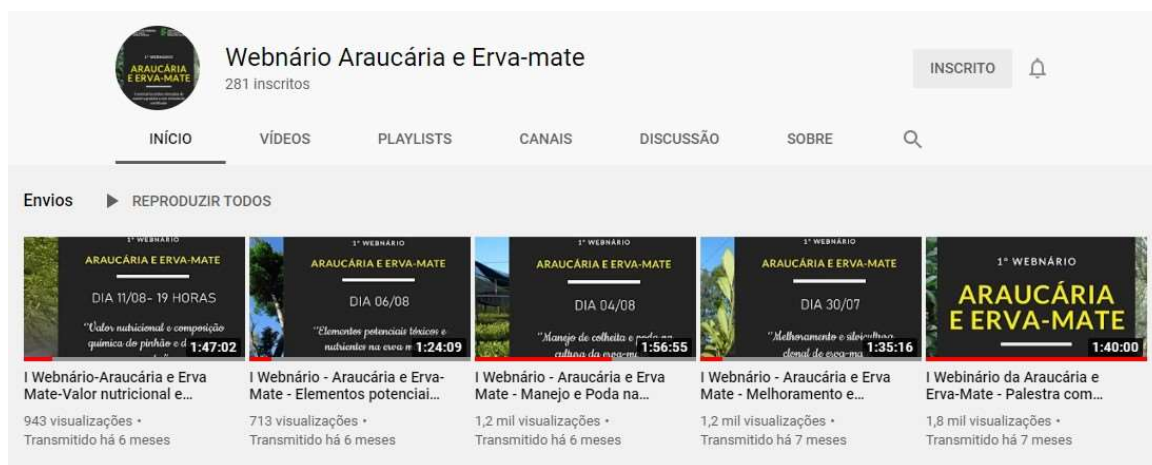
1° WEBNÁRIO
ARAUCÁRIA E ERVA-MATE

Webnário Araucária e Erva-mate
281 inscritos

INSCRITO

INÍCIO VÍDEOS PLAYLISTS CANAIS DISCUSSÃO SOBRE

Envios ▶ REPRODUZIR TODOS

1° WEBNÁRIO
ARAUCÁRIA E ERVA-MATE
DIA 11/08- 19 HORAS
"Valor nutricional e composição química do pinhão e d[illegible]
1:47:02
I Webnário-Araucária e Erva Mate-Valor nutricional e...
943 visualizações • Transmitido há 6 meses

1° WEBNÁRIO
ARAUCÁRIA E ERVA-MATE
DIA 06/08
"Elementos potenciais tóxicos e nutrientes na erva m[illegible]
1:24:09
I Webnário - Araucária e Erva-Mate - Elementos potenciai...
713 visualizações • Transmitido há 6 meses

1° WEBNÁRIO
ARAUCÁRIA E ERVA-MATE
DIA 04/08
"Manejo de colheita e poda na cultura da erva-m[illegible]
1:56:55
I Webnário - Araucária e Erva Mate - Manejo e Poda na...
1,2 mil visualizações • Transmitido há 6 meses

1° WEBNÁRIO
ARAUCÁRIA E ERVA-MATE
DIA 30/07
"Melhoramento e silvicultura clonal de erva-ma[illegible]
1:35:16
I Webnário - Araucária e Erva Mate - Melhoramento e...
1,2 mil visualizações • Transmitido há 7 meses

1° WEBNÁRIO
ARAUCÁRIA E ERVA-MATE
1:40:00
I Webinário da Araucária e Erva-Mate - Palestra com...
1,8 mil visualizações • Transmitido há 7 meses